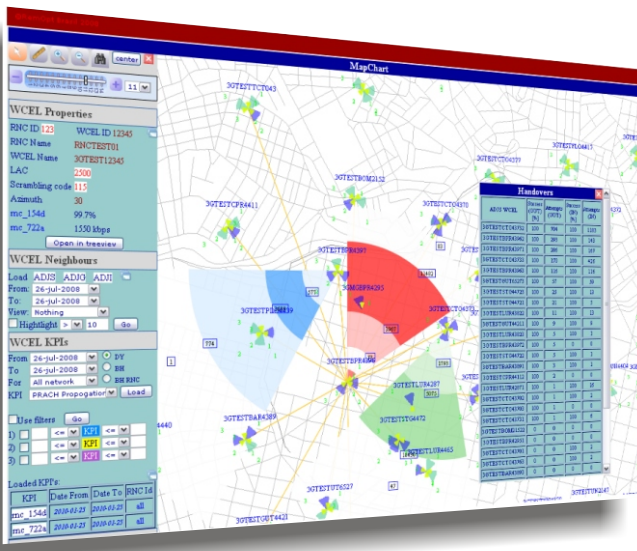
center

11

MapChart

WCEL Properties

RNC ID 123 WCEL ID 12343

RNC Name RNCTEST01

WCEL Name 3GTEST12343

LAC 2500

Scrambling code 115

Azimuth 30

mc_154d 99.7%

mc_722a 1550 kbps

Open in treeview

WCEL Neighbours

Load ADJS ADJG ADJI

From: 26-jul-2008

To: 26-jul-2008

View: Nothing

Highlight > 10 Go

WCEL KPIs

From 26-jul-2008 D/Y

To 26-jul-2008 BH

For All network BH RNC

KPI PRACH Propogation Load

Use filters Go

1) <= KPI <=

2) <= KPI <=

3) <= KPI <=

Loaded KPI's:

| KPI | Date From | Date To | RNC Id |
|---|---|---|---|
| mc_154d | 2010-01-25 | 2010-01-25 | all |
| mc_722a | 2010-01-25 | 2010-01-25 | all |

Handovers

3GTESTTCT043

3GTESTCPR4411

3GTESTBOM2152

3GTESTBPR4397

3GTESTBPR4389

3GTESTBPR4398

3GTESTBAR4389

3GTESTLTB4287

3GTESTST04472

3GTESTLTB4465

3GTESTCT04370

3GTESTGUT4421

3GTESTST6527

3GTESTPR4417

3GTESTCT04339

3GTESTTB4241

4440